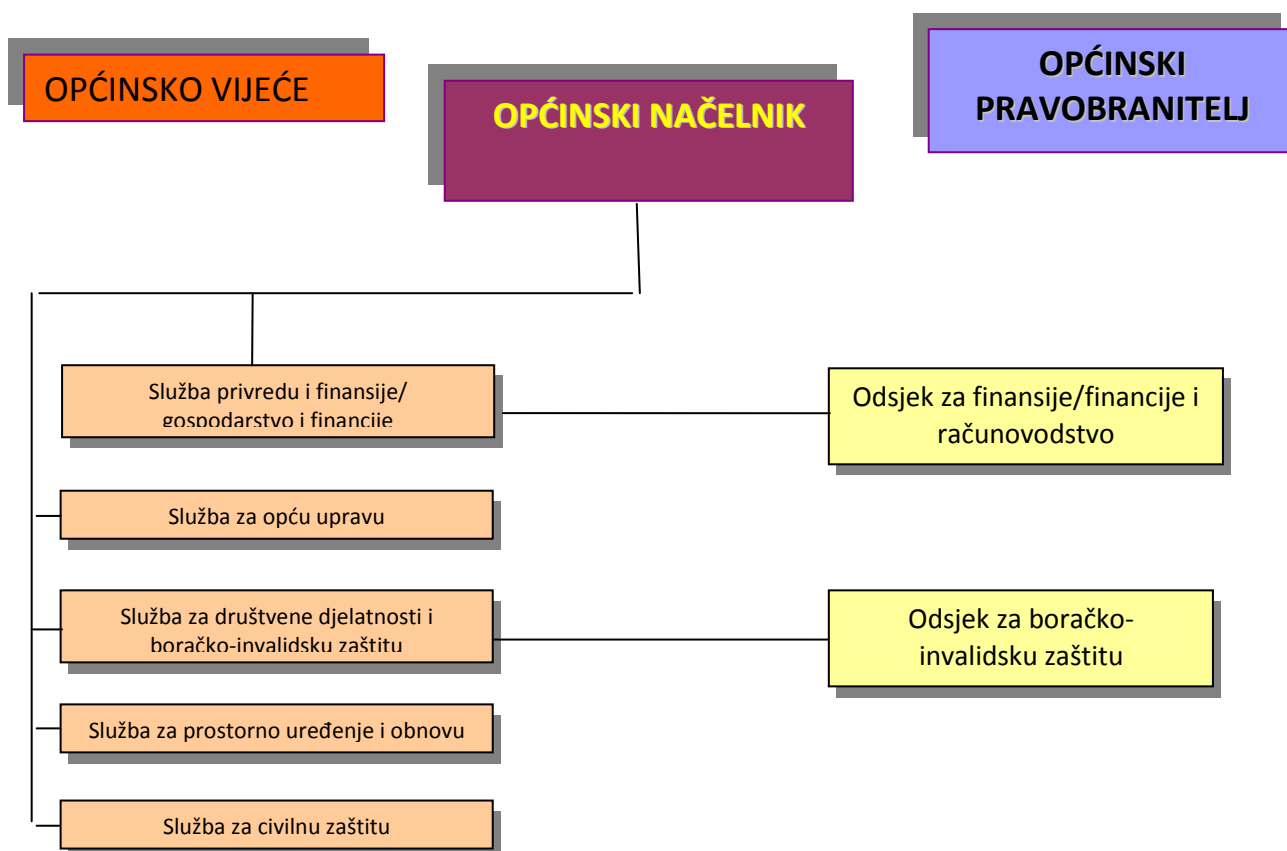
OPĆINSKO VIJEĆE

OPĆINSKI NAČELNIK

OPĆINSKI PRAVOBRANITELJ

Služba privredu i finansije/ gospodarstvo i financije

Odsjek za finansije/financije i računovodstvo

Služba za opću upravu

Služba za društvene djelatnosti i boračko-invalidsku zaštitu

Odsjek za boračko-invalidsku zaštitu

Služba za prostorno uređenje i obnovu

Služba za civilnu zaštitu